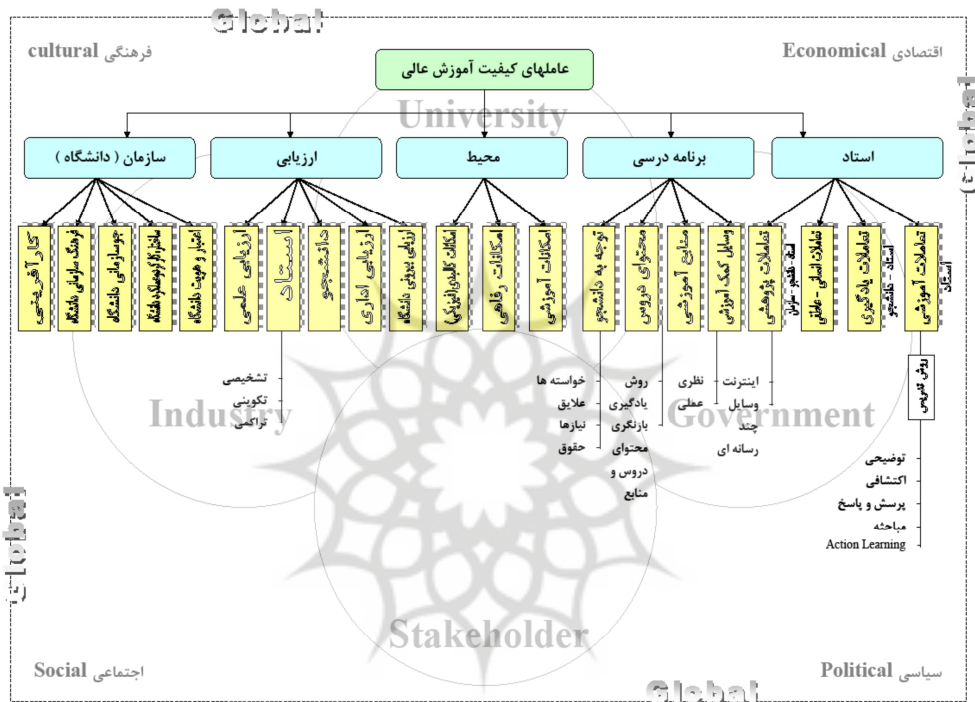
Global

فرهنگی cultural

اقتصادی Economical

عاملهای کیفیت آموزش عالی

University

استاد

برنامه درسی

محیط

ارزیابی

سازمان ( دانشگاه )

تعاملات آموزشی

استاد

تعاملات یادگیری

استاد - دانشجو

تعاملات اصلی - عاطفی

تعاملات پژوهشی

استاد - دانشجو - سازمان

وسایل کمک آموزشی

منابع آموزشی

محتوای دروس

توجه به دانشجو

امکانات آموزشی

امکانات رفاهی

امکانات کالبدی (فیزیکی)

ارزیابی بیرونی دانشگاه

ارزیابی اداری

دانشجو

استاد

ارزیابی علمی

اعتبار و هویت دانشگاه

ساختار (گروهها و دانشکده ها)

چشم‌انداز دانشگاه

فرهنگ سازمانی دانشگاه

کارآفرینی

روش تدریس

توضیحی

اکتشافی

پرسش و پاسخ

مباحثه

Action Learning

اینترنت

وسایل

چند

رسانه ای

نظری

عملی

روش

یادگیری

بازنگری

محتوای

دروس و

منابع

خواسته ها

علایق

نیازها

حقوق

تشخیصی

تکوینی

تراکمی

Industry

Government

Stakeholder

Global

Global

Global

اجتماعی Social

سیاسی Political

Global